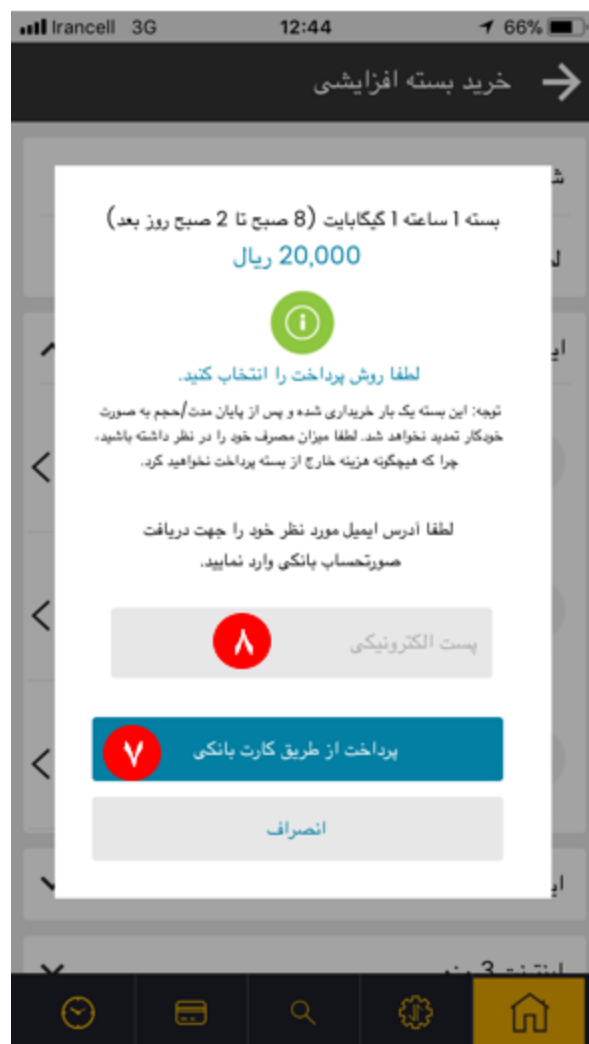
Irancell 3G 12:44 66%

خرید بسته افزایشی

بسته 1 ساعته 1 گیگابایت (8 صبح تا 2 صبح روز بعد)

20,000 ریال

لطفا روش پرداخت را انتخاب کنید.

توجه: این بسته یک بار خریداری شده و پس از پایان مدت/حجم به صورت خودکار تمدید نخواهد شد. لطفا میزان مصرف خود را در نظر داشته باشید، چرا که هیچگونه هزینه خارج از بسته پرداخت نخواهید کرد.

لطفا آدرس ایمیل مورد نظر خود را جهت دریافت صورتحساب بانکی وارد نمایید.

پست الکترونیکی

۸

پرداخت از طریق کارت بانکی

۷

انصراف